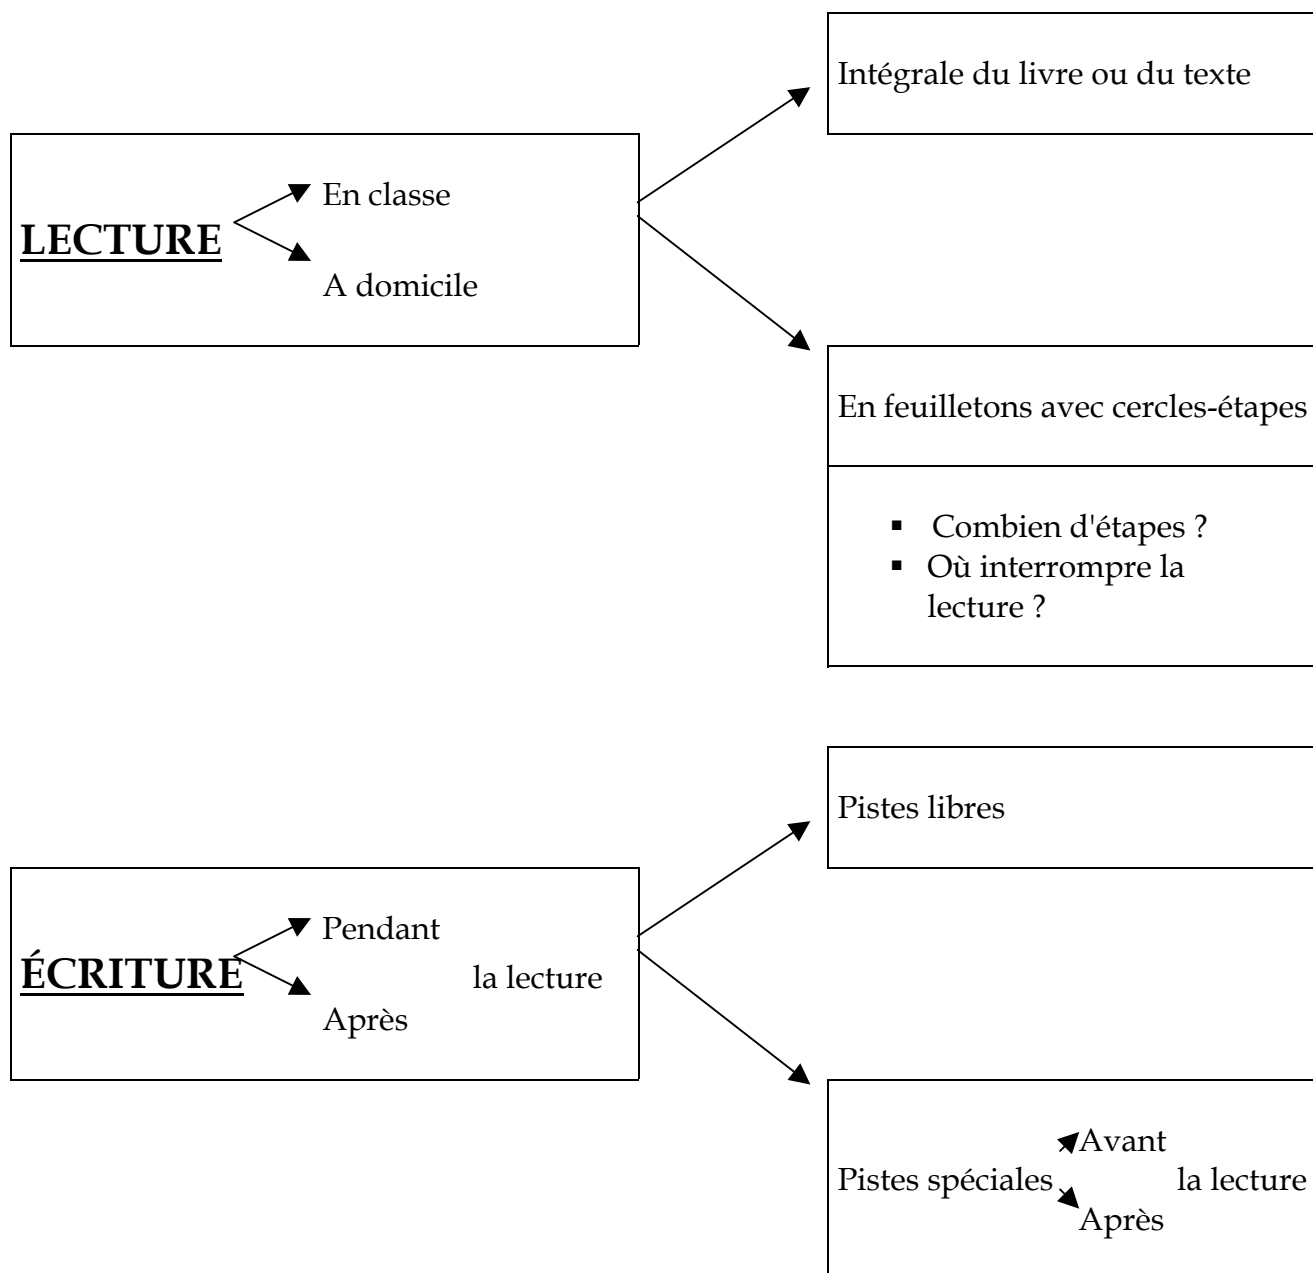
LECTURE

En classe

A domicile

Intégrale du livre ou du texte

En feuilletons avec cercles-étapes

- Combien d'étapes ?
- Où interrompre la lecture ?

ÉCRITURE

Pendant

Après

la lecture

Pistes libres

Pistes spéciales

Avant

Après

la lecture